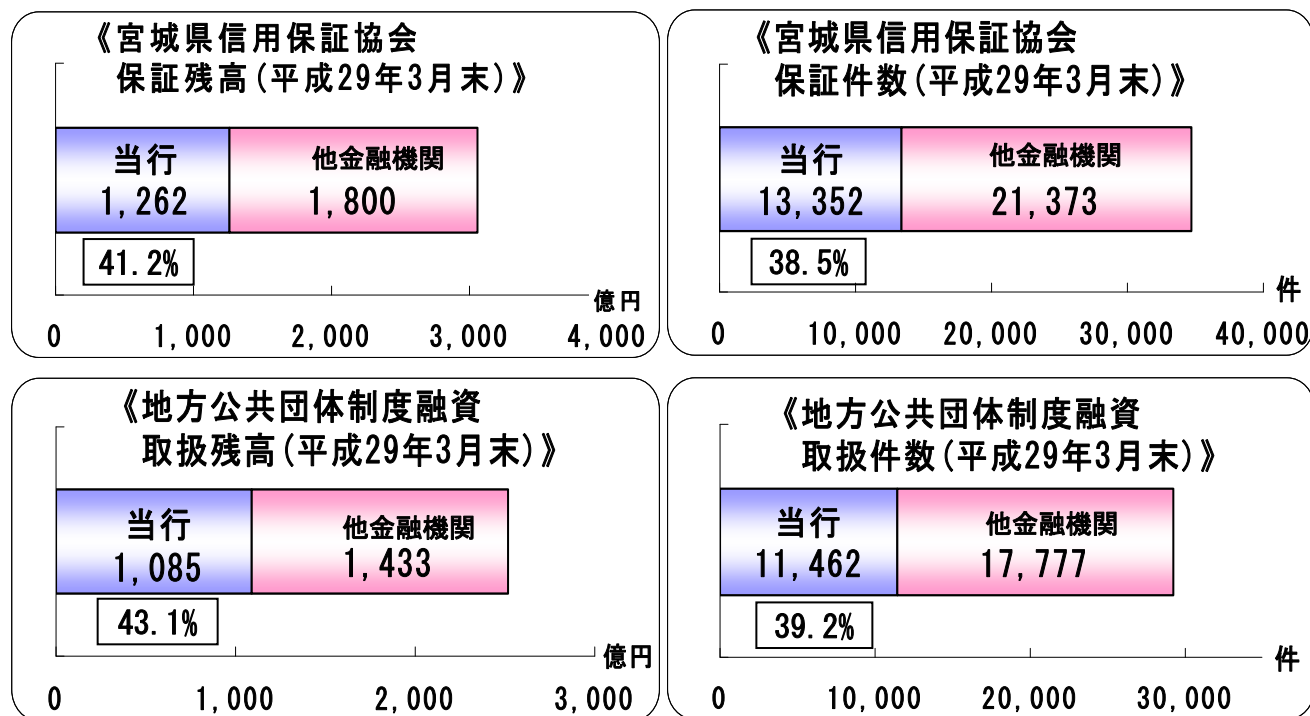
《宮城県信用保証協会
保証残高(平成29年3月末)》

当行
1,262

他金融機関
1,800

41.2%

億円

0　1,000　2,000　3,000　4,000

《宮城県信用保証協会
保証件数(平成29年3月末)》

当行
13,352

他金融機関
21,373

38.5%

件

0　10,000　20,000　30,000　40,000

《地方公共団体制度融資
取扱残高(平成29年3月末)》

当行
1,085

他金融機関
1,433

43.1%

億円

0　1,000　2,000　3,000

《地方公共団体制度融資
取扱件数(平成29年3月末)》

当行
11,462

他金融機関
17,777

39.2%

件

0　10,000　20,000　30,000